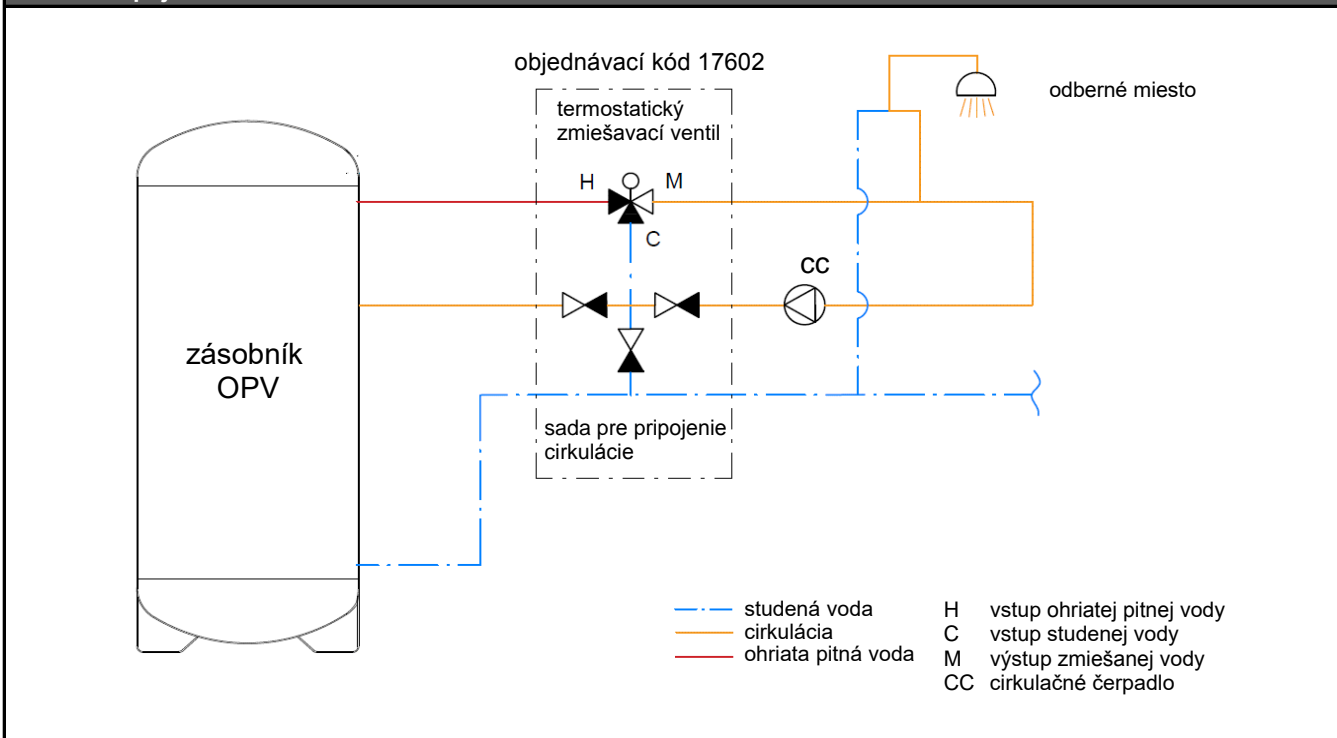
objednávací kód 17602

termostatický zmiešavací ventil

odberné miesto

H

M

C

CC

zásobník OPV

sada pre pripojenie cirkulácie

studená voda
cirkulácia
ohriata pitná voda

H vstup ohriatej pitnej vody
C vstup studenej vody
M výstup zmiešanej vody
CC cirkulačné čerpadlo